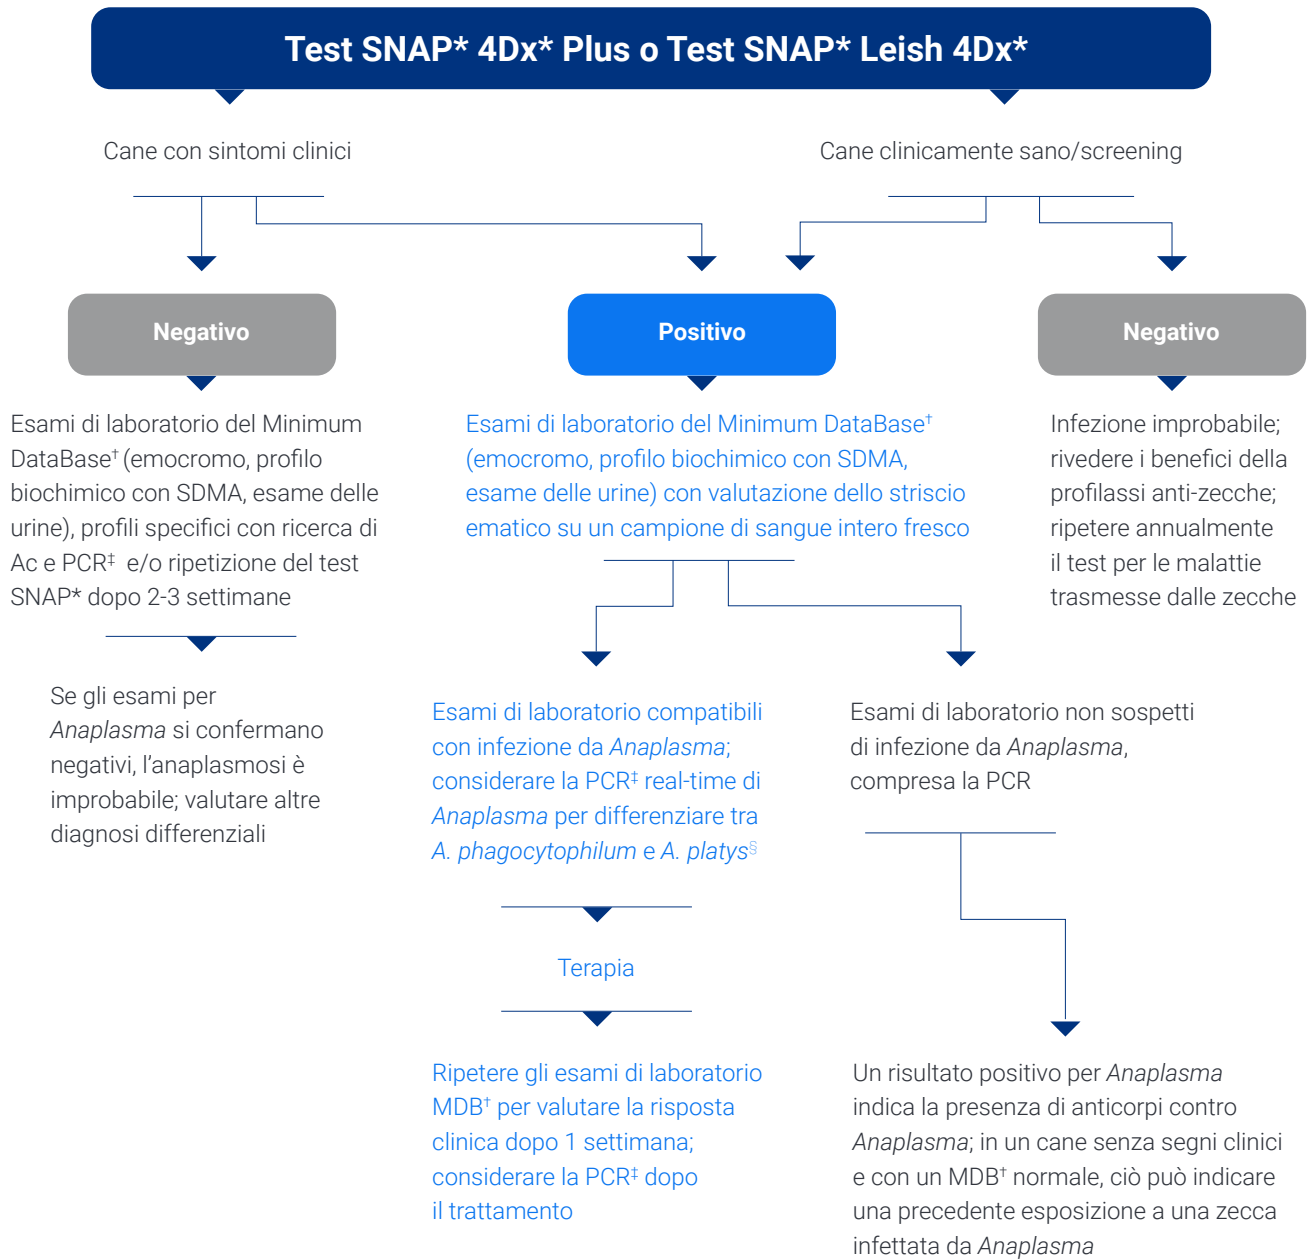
Test SNAP* 4Dx* Plus o Test SNAP* Leish 4Dx*

Cane con sintomi clinici

Cane clinicamente sano/screening

Negativo

Positivo

Negativo

Esami di laboratorio del Minimum DataBase$^{†}$ (emocromo, profilo biochimico con SDMA, esame delle urine), profili specifici con ricerca di Ac e PCR$^{‡}$ e/o ripetizione del test SNAP* dopo 2-3 settimane

Esami di laboratorio del Minimum DataBase$^{†}$ (emocromo, profilo biochimico con SDMA, esame delle urine) con valutazione dello striscio ematico su un campione di sangue intero fresco

Infezione improbabile; rivedere i benefici della profilassi anti-zecche; ripetere annualmente il test per le malattie trasmesse dalle zecche

Se gli esami per Anaplasma si confermano negativi, l'anaplasmosi è improbabile; valutare altre diagnosi differenziali

Esami di laboratorio compatibili con infezione da Anaplasma; considerare la PCR$^{‡}$ real-time di Anaplasma per differenziare tra A. phagocytophilum e A. platys$^{§}$

Esami di laboratorio non sospetti di infezione da Anaplasma, compresa la PCR

Terapia

Ripetere gli esami di laboratorio MDB$^{†}$ per valutare la risposta clinica dopo 1 settimana; considerare la PCR$^{‡}$ dopo il trattamento

Un risultato positivo per Anaplasma indica la presenza di anticorpi contro Anaplasma; in un cane senza segni clinici e con un MDB$^{†}$ normale, ciò può indicare una precedente esposizione a una zecca infettata da Anaplasma